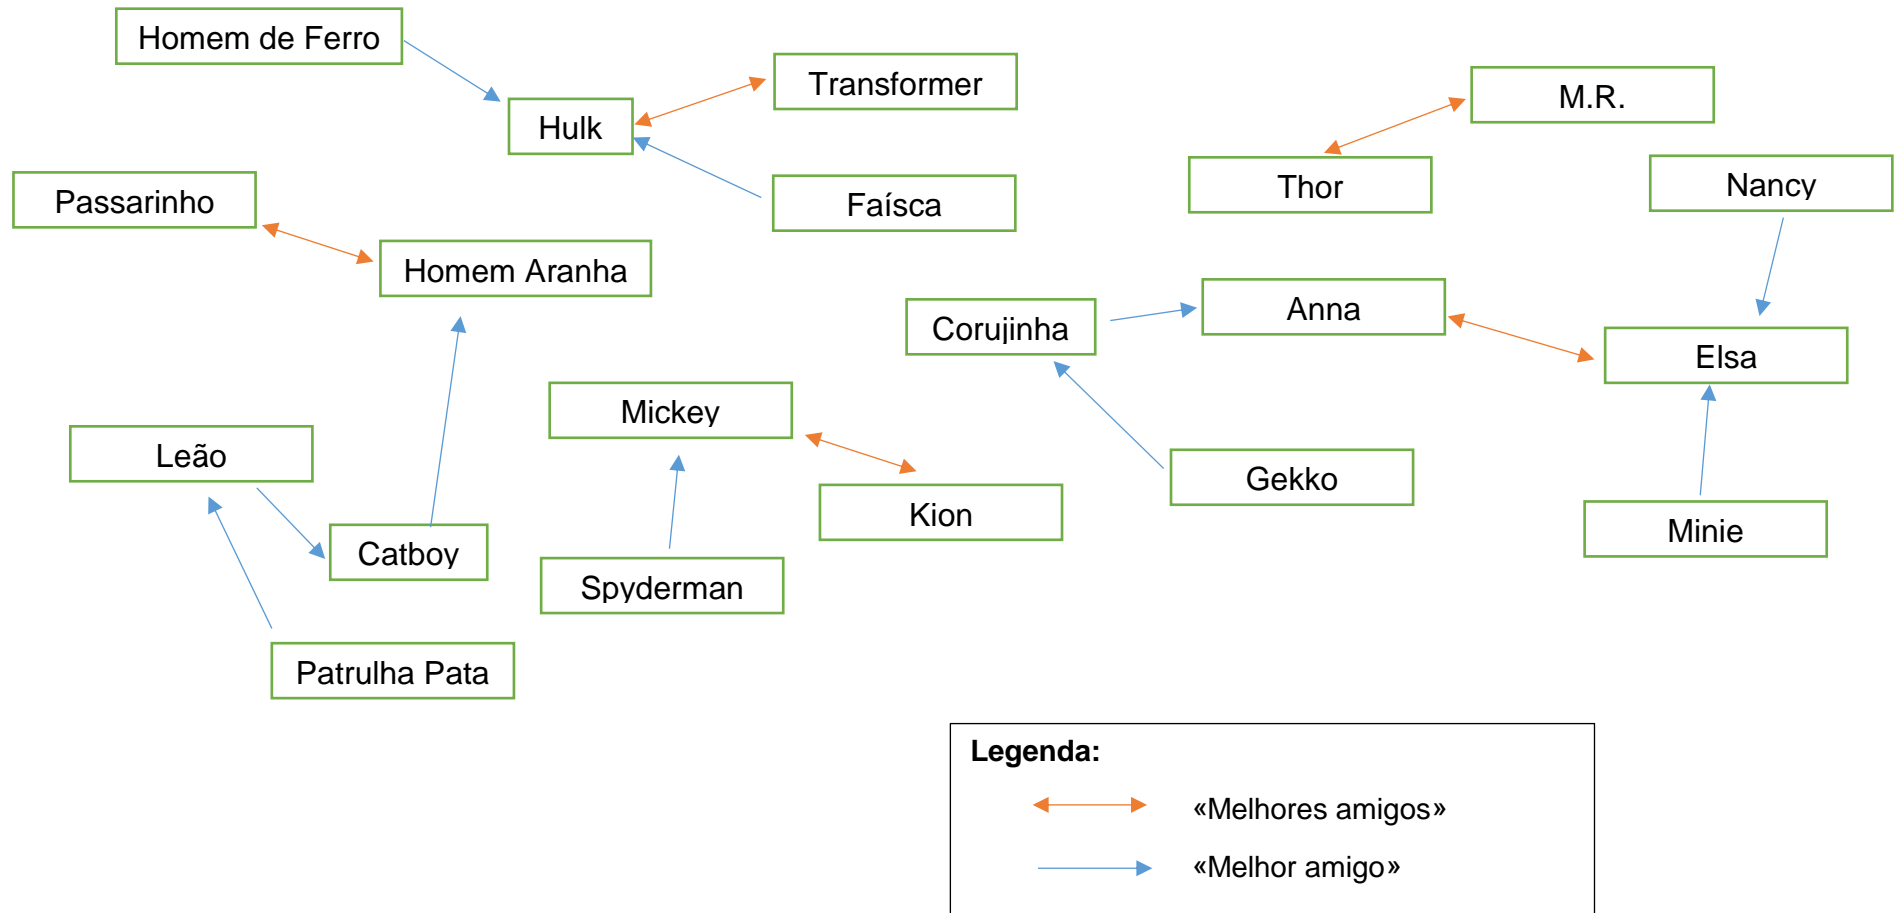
Homem de Ferro

Hulk

Transformer

Faísca

M.R.

Thor

Nancy

Passarinho

Homem Aranha

Corujinha

Anna

Elsa

Mickey

Kion

Gekko

Minie

Leão

Catboy

Spyderman

Patrulha Pata

Legenda:

«Melhores amigos»

«Melhor amigo»